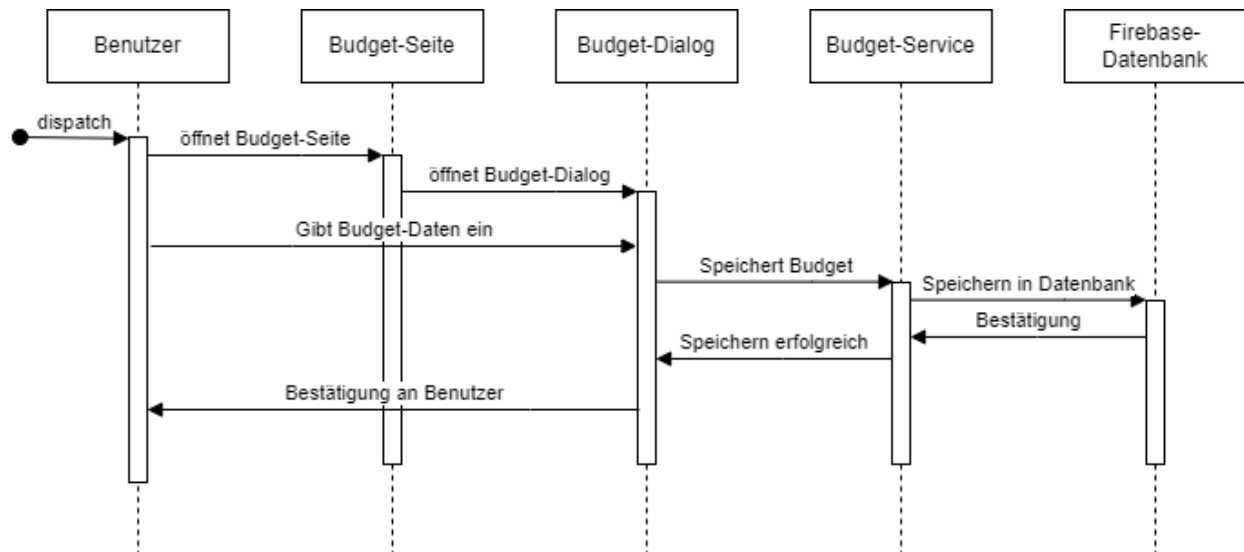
Benutzer

Budget-Seite

Budget-Dialog

Budget-Service

Firebase-Datenbank

dispatch

öffnet Budget-Seite

öffnet Budget-Dialog

Gibt Budget-Daten ein

Speichert Budget

Speichern in Datenbank

Bestätigung

Speichern erfolgreich

Bestätigung an Benutzer